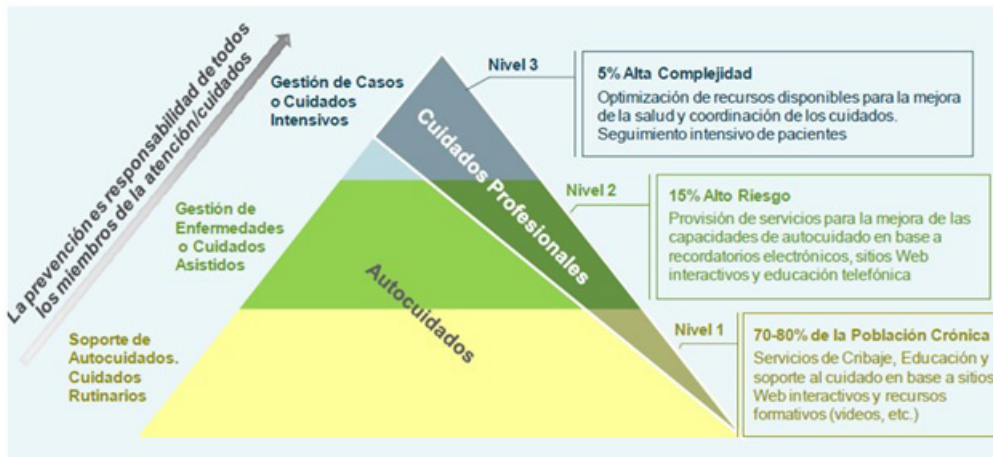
La prevención es responsabilidad de todos los miembros de la atención/cuidados

Gestión de Casos o Cuidados Intensivos

Nivel 3

5% Alta Complejidad
Optimización de recursos disponibles para la mejora de la salud y coordinación de los cuidados. Seguimiento intensivo de pacientes

Cuidados Profesionales

Gestión de Enfermedades o Cuidados Asistidos

Nivel 2

15% Alto Riesgo
Provisión de servicios para la mejora de las capacidades de autocuidado en base a recordatorios electrónicos, sitios Web interactivos y educación telefónica

Autocuidados

Soporte de Autocuidados. Cuidados Rutinarios

Nivel 1

70-80% de la Población Crónica
Servicios de Cribaje, Educación y soporte al cuidado en base a sitios Web interactivos y recursos formativos (videos, etc.)